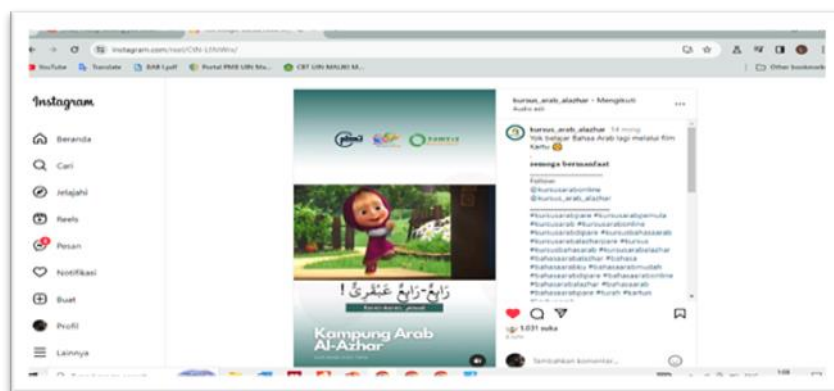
instagram.com/reel/CIN-LIhWrx/

YouTube Translate BAB I.pdf Portal PMB UIN Ma... CBT UIN MALIKI M... Other bookmarks

Instagram

Beranda

Cari

Jelajahi

Reels

Pesan

Notifikasi

Buat

Profil

Lainnya

زَائِعٌ-زَائِعٌ عَبْقَرِيٌّ !

Kampung Arab Al-Azhar

kursus_arab_alazhar • Mengikuti
Audio asli

kursus_arab_alazhar 14 mgg
Yok belajar Bahasa Arab lagi melalui film kartu 😊

semoga bermanfaat

Follow:
@kursusarabonline
@kursus_arab_alazhar

#kursusarabpare #kursusarabpemula #kursusarab #kursusarabonline #kursusarabdipare #kursusbahasaarab #kursusarabalazharpare #kursus #kursusbahasaarab #kursusarabalazhar #bahasaarabalazhar #bahasa #bahasaarabku #bahasaarabmudah #bahasaarabdipare #bahasaarabonline #bahasaarabalazhar #bahasaarab #bahasaarabpare #kursusarabpare #kartun

1.031 suka

Tambahkan komentar...